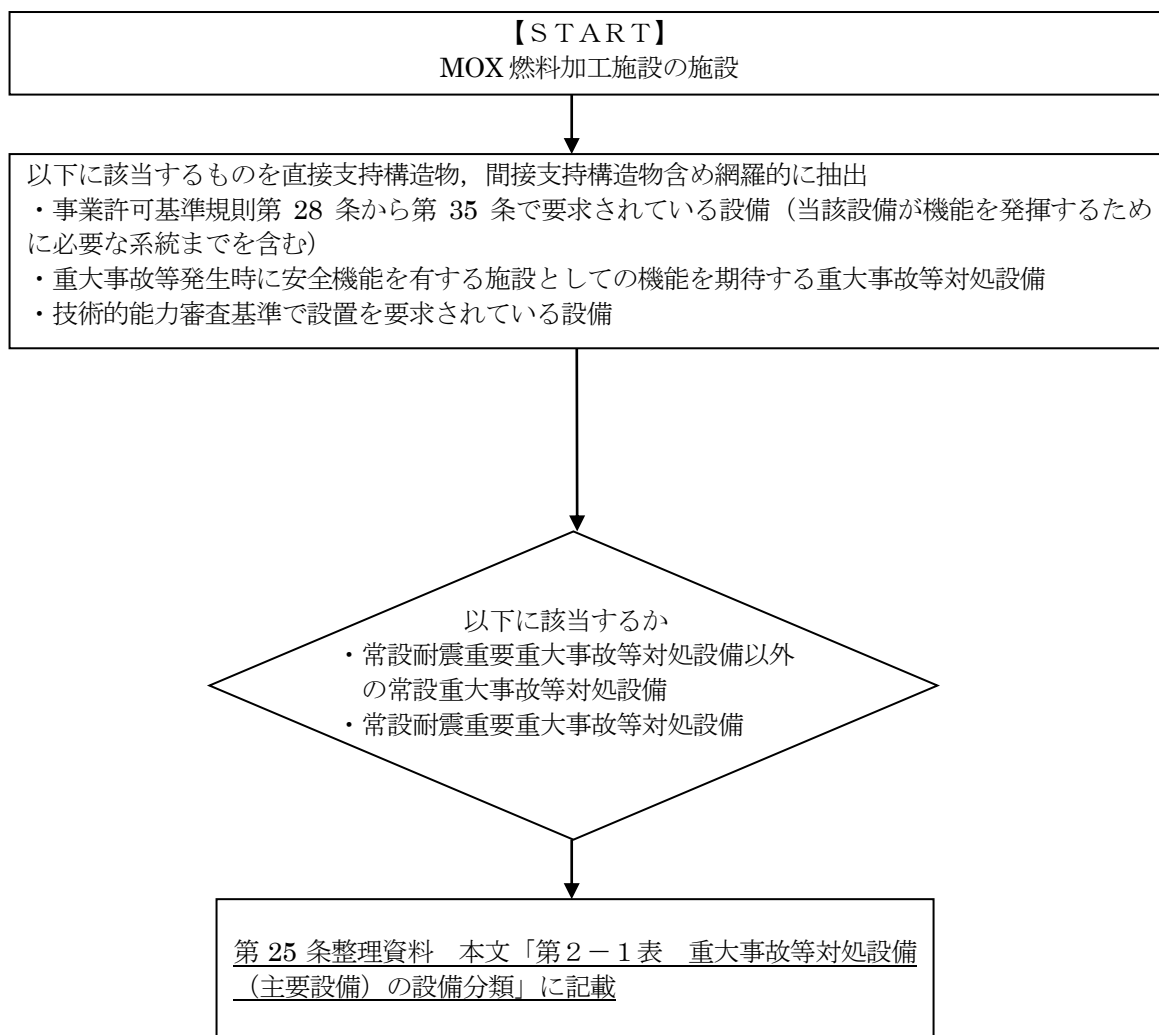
【ＳＴＡＲＴ】
MOX 燃料加工施設の施設

以下に該当するものを直接支持構造物，間接支持構造物含め網羅的に抽出
・事業許可基準規則第 28 条から第 35 条で要求されている設備（当該設備が機能を発揮するために必要な系統までを含む）
・重大事故等発生時に安全機能を有する施設としての機能を期待する重大事故等対処設備
・技術的能力審査基準で設置を要求されている設備

以下に該当するか
・常設耐震重要重大事故等対処設備以外の常設重大事故等対処設備
・常設耐震重要重大事故等対処設備

第 25 条整理資料　本文「第２－１表　重大事故等対処設備（主要設備）の設備分類」に記載